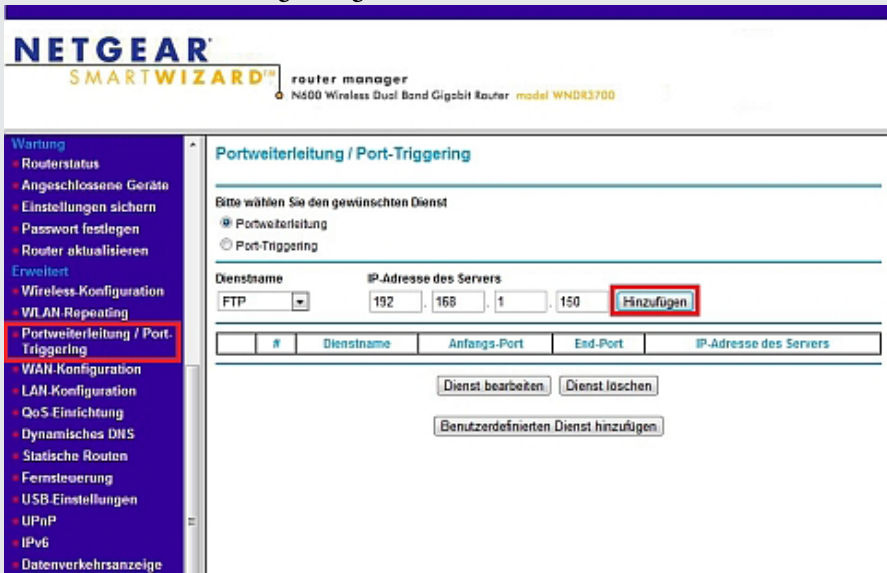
NETGEAR
SMARTWIZARD™ router manager
N600 Wireless Dual Band Gigabit Router model WNDR3700

Wartung
Routerstatus
Angeschlossene Geräte
Einstellungen sichern
Passwort festlegen
Router aktualisieren
Erweitert
Wireless-Konfiguration
WLAN-Repeating
Portweiterleitung / Port-Triggering
WAN-Konfiguration
LAN-Konfiguration
QoS-Einrichtung
Dynamisches DNS
Statische Routen
Fernsteuerung
USB-Einstellungen
UPnP
IPv6
Datenverkehrsanzeige

Portweiterleitung / Port-Triggering

Bitte wählen Sie den gewünschten Dienst
Portweiterleitung
Port-Triggering

Dienstname
FTP
IP-Adresse des Servers
192 . 168 . 1 . 150
Hinzufügen

| | # | Dienstname | Anfangs-Port | End-Port | IP-Adresse des Servers |
|---|---|---|---|---|---|

Dienst bearbeiten
Dienst löschen

Benutzerdefinierten Dienst hinzufügen